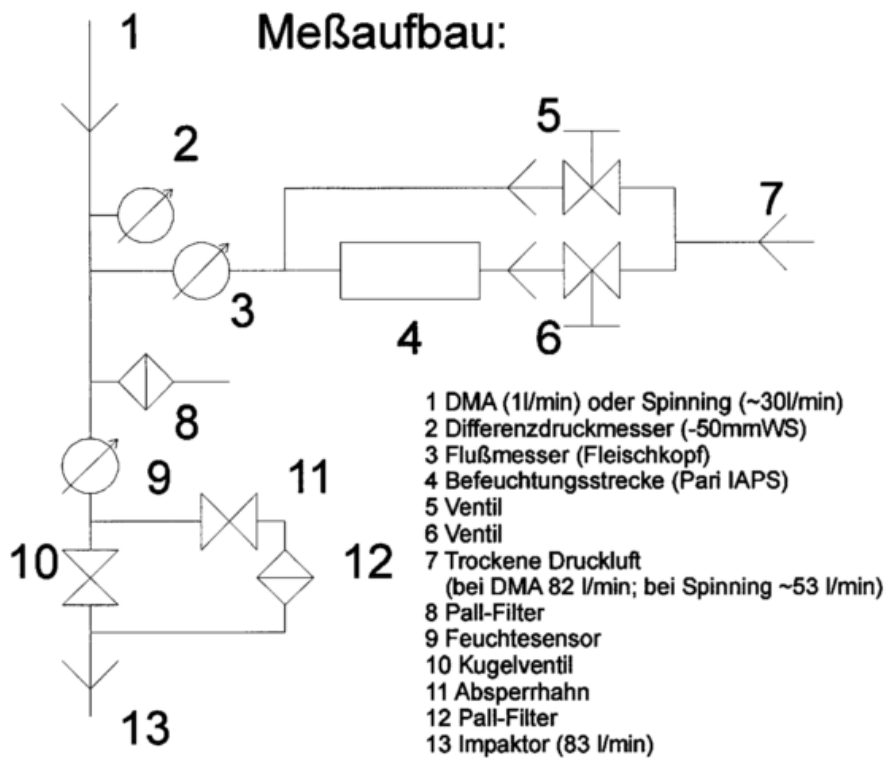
1 Meßaufbau:

2

5

7

3

4

6

8

9

11

10

12

13

1 DMA (1l/min) oder Spinning (~30l/min)
2 Differenzdruckmesser (-50mmWS)
3 Flußmesser (Fleischkopf)
4 Befeuchtungsstrecke (Pari IAPS)
5 Ventil
6 Ventil
7 Trockene Druckluft
(bei DMA 82 l/min; bei Spinning ~53 l/min)
8 Pall-Filter
9 Feuchtesensor
10 Kugelventil
11 Absperrhahn
12 Pall-Filter
13 Impaktor (83 l/min)